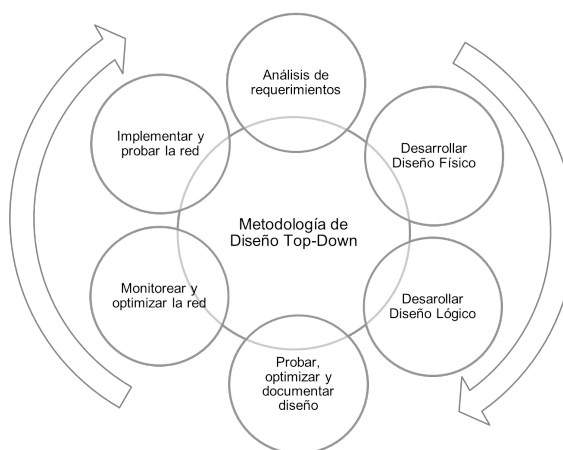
Metodología de Diseño Top-Down

Análisis de requerimientos

Desarrollar Diseño Físico

Desarollar Diseño Lógico

Probar, optimizar y documentar diseño

Monitorear y optimizar la red

Implementar y probar la red